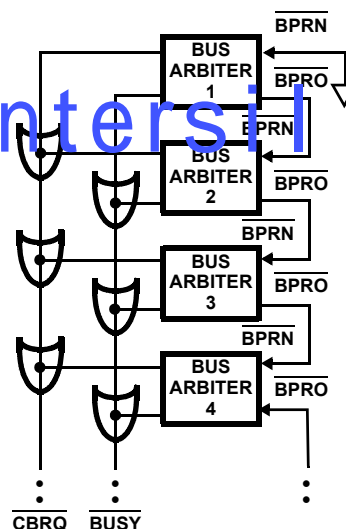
$\overline{\text{BPRN}}$

BUS ARBITER 1

$\overline{\text{BPRO}}$

intersil

$\overline{\text{BPRN}}$

BUS ARBITER 2

$\overline{\text{BPRO}}$

$\overline{\text{BPRN}}$

BUS ARBITER 3

$\overline{\text{BPRO}}$

$\overline{\text{BPRN}}$

BUS ARBITER 4

$\overline{\text{BPRO}}$

$\overline{\text{CBRQ}}$ $\overline{\text{BUSY}}$